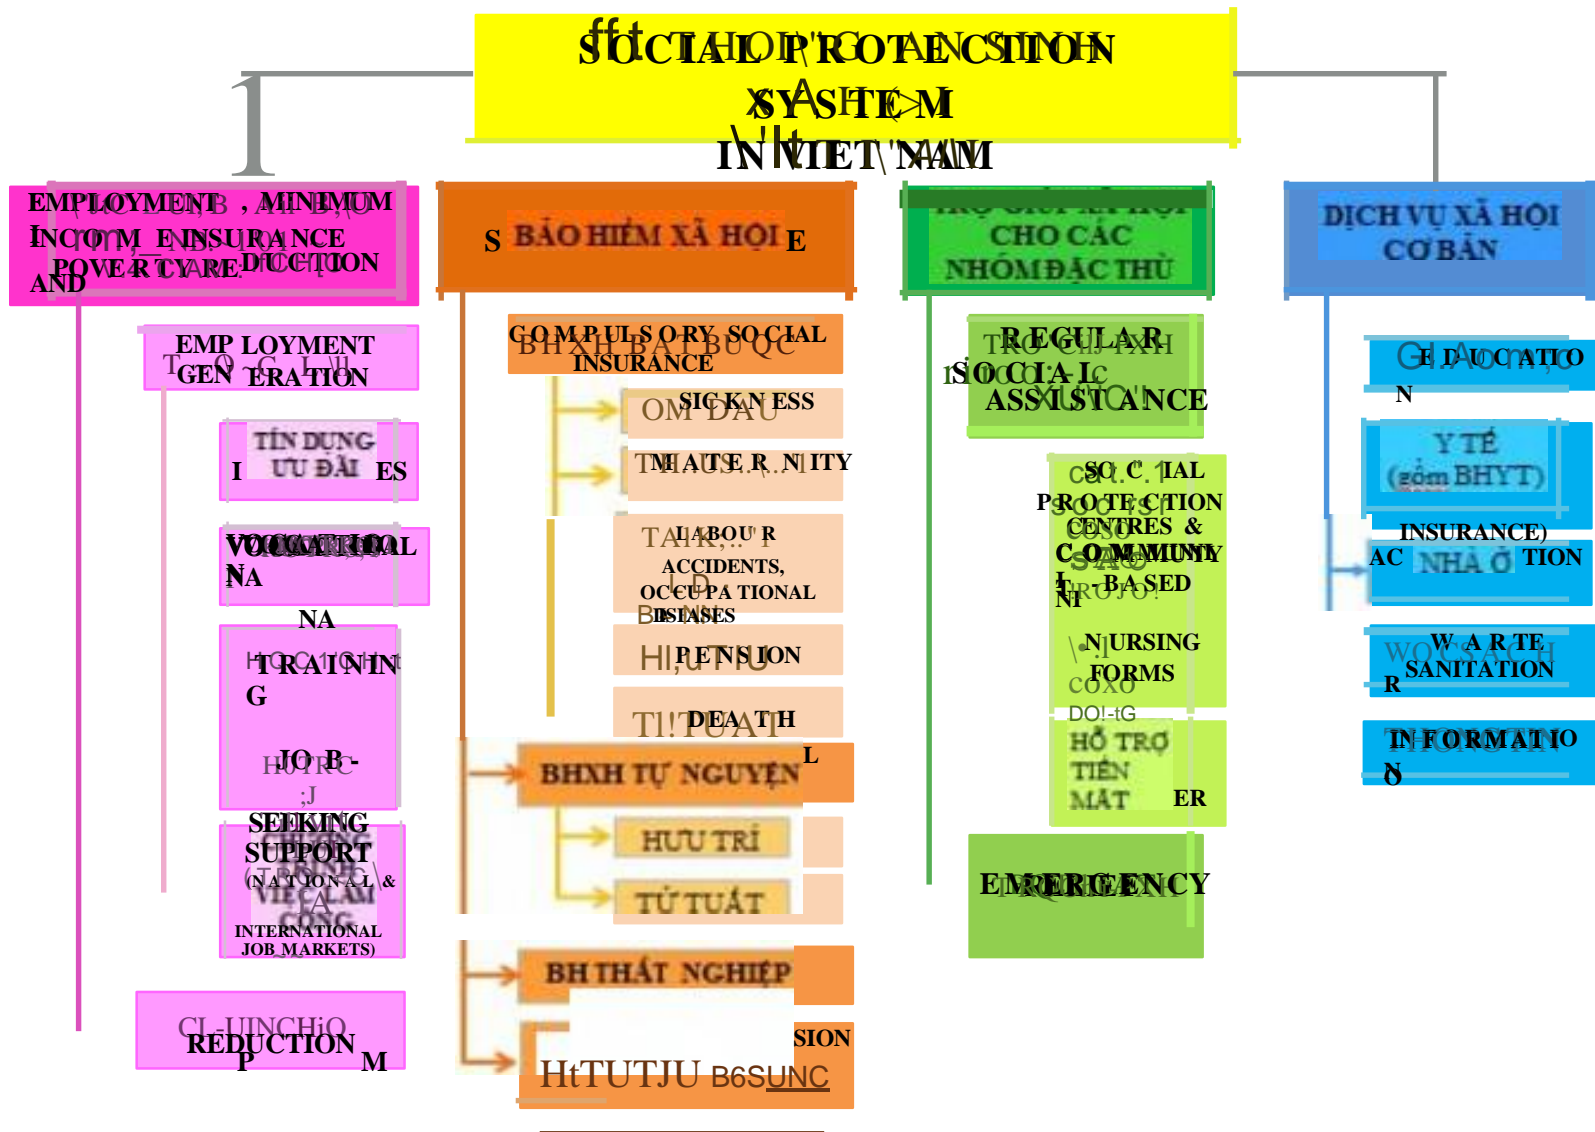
SOCIAL PROTECTION SYSTEM IN VIET NAM

EMPLOYMENT, MINIMUM INCOME INSURANCE AND POVERTY REDUCTION

BẢO HIỂM XÃ HỘI

CHO CÁC NHÓM ĐẶC THÙ

DỊCH VỤ XÃ HỘI CƠ BẢN

EMPLOYMENT GENERATION

TÍN DỤNG ƯU ĐÃI ES

VOCATIONAL NA

TRAINING

JOB-SEEKING SUPPORT (NATIONAL & INTERNATIONAL JOB MARKETS)

REDUCTION

COMPULSORY SOCIAL INSURANCE

SICKNESS

MATERNITY

LABOUR ACCIDENTS, OCCUPATIONAL DISEASES

PENSION

DEATH

BHXH TỰ NGUYỆN

HƯU TRÍ

TỬ TUẤT

BH THẤT NGHIỆP

SION

REGULAR SOCIAL ASSISTANCE

SOCIAL PROTECTION CENTRES & COMMUNITY-BASED

NURSING FORMS

HỖ TRỢ TIỀN MẶT ER

EMERGENCY

EDUCATION

Y TẾ (gồm BHYT)

INSURANCE)

NHÀ Ở TION

WATER SANITATION

INFORMATION